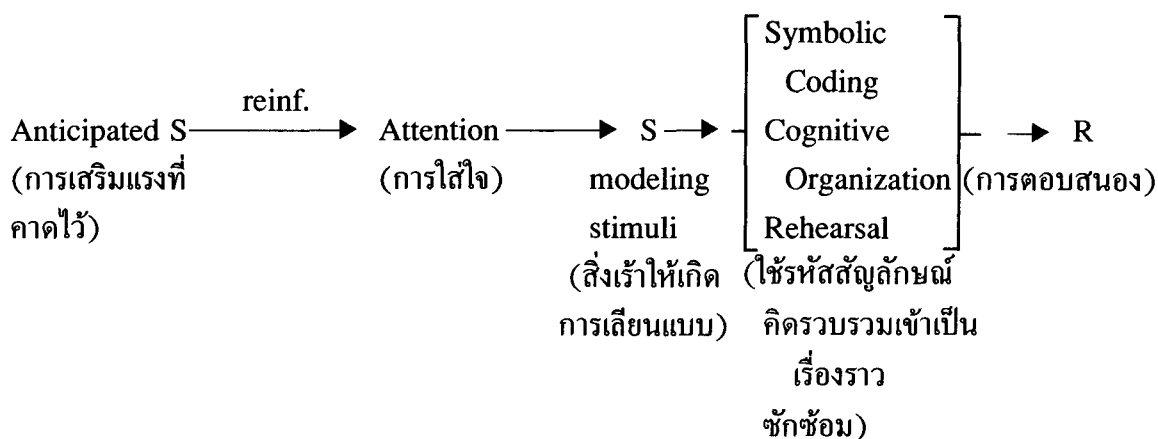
reinf.

Anticipated S → Attention → S → Symbolic Coding Cognitive Organization Rehearsal → R

(การเสริมแรงที่คาดไว้)

(การใส่ใจ)

modeling stimuli (สิ่งเร้าให้เกิดการเลียนแบบ)

(ใช้รหัสสัญลักษณ์ คิดรวบรวมเข้าเป็นเรื่องราว ซักซ้อม)

(การตอบสนอง)